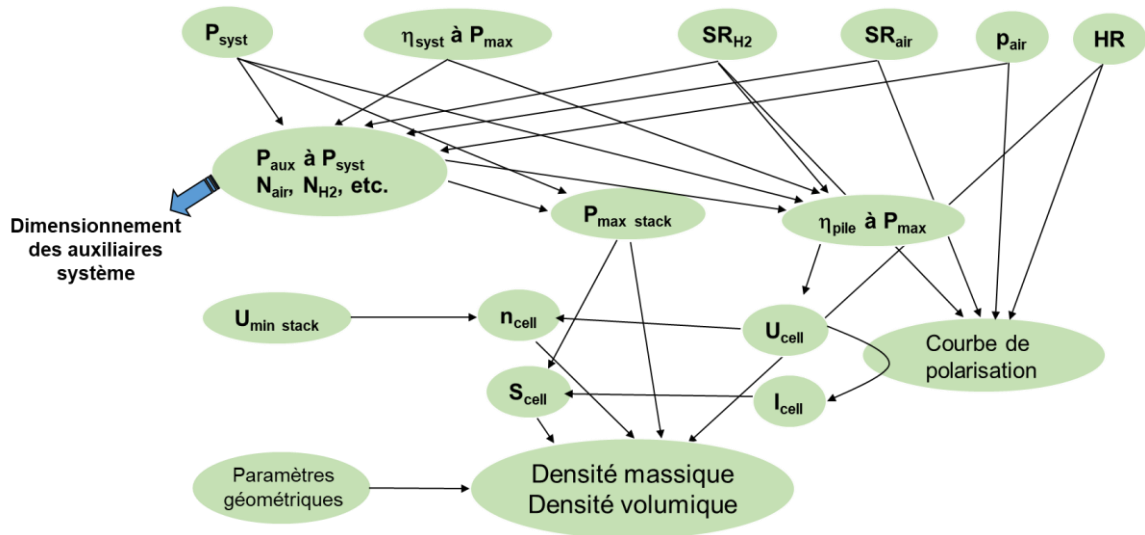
$P_{syst}$

$\eta_{syst}$ à $P_{max}$

$SR_{H2}$

$SR_{air}$

$p_{air}$

HR

$P_{aux}$ à $P_{syst}$
$N_{air}$, $N_{H2}$, etc.

Dimensionnement des auxiliaires système

$P_{max\ stack}$

$\eta_{pile}$ à $P_{max}$

$U_{min\ stack}$

$n_{cell}$

$U_{cell}$

Courbe de polarisation

$S_{cell}$

$I_{cell}$

Paramètres géométriques

Densité massique
Densité volumique